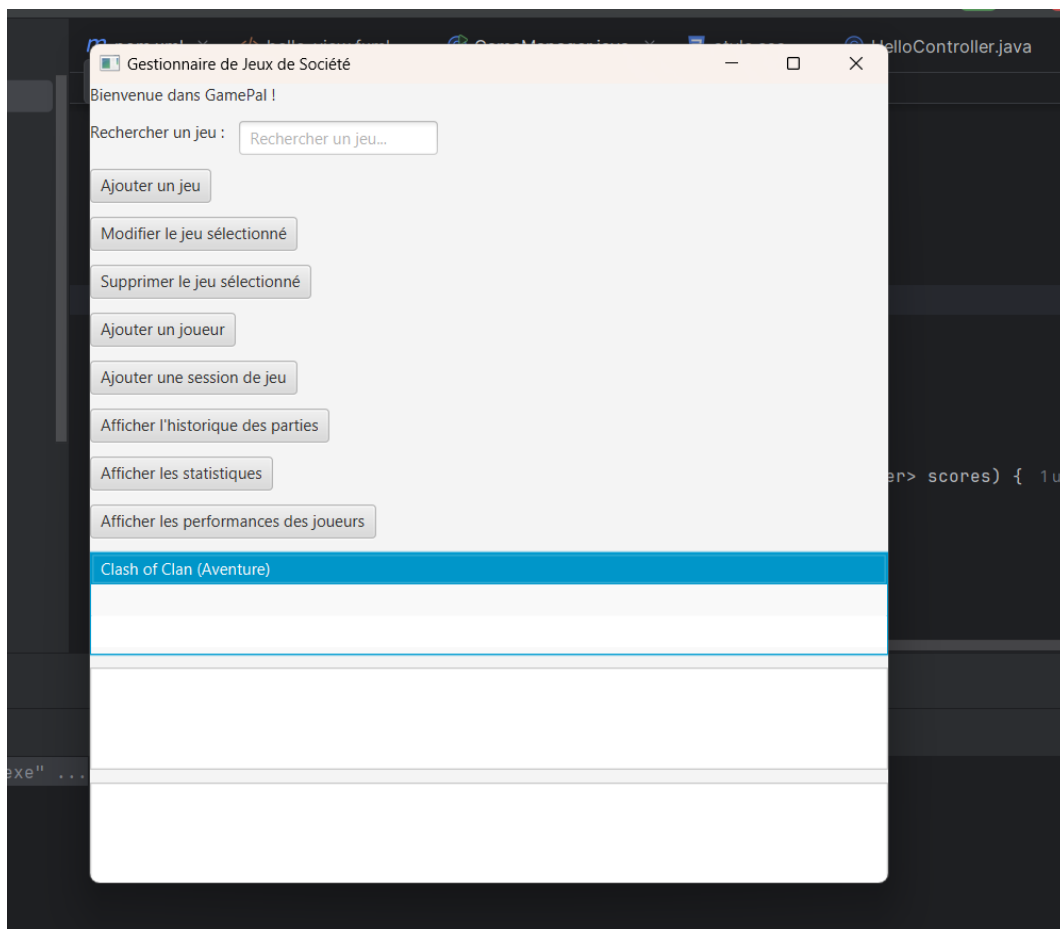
HelloController.java

Gestionnaire de Jeux de Société

Bienvenue dans GamePal !

Rechercher un jeu : Rechercher un jeu...

Ajouter un jeu

Modifier le jeu sélectionné

Supprimer le jeu sélectionné

Ajouter un joueur

Ajouter une session de jeu

Afficher l'historique des parties

Afficher les statistiques

Afficher les performances des joueurs

Clash of Clan (Aventure)

er> scores) { 1u

exe" ...